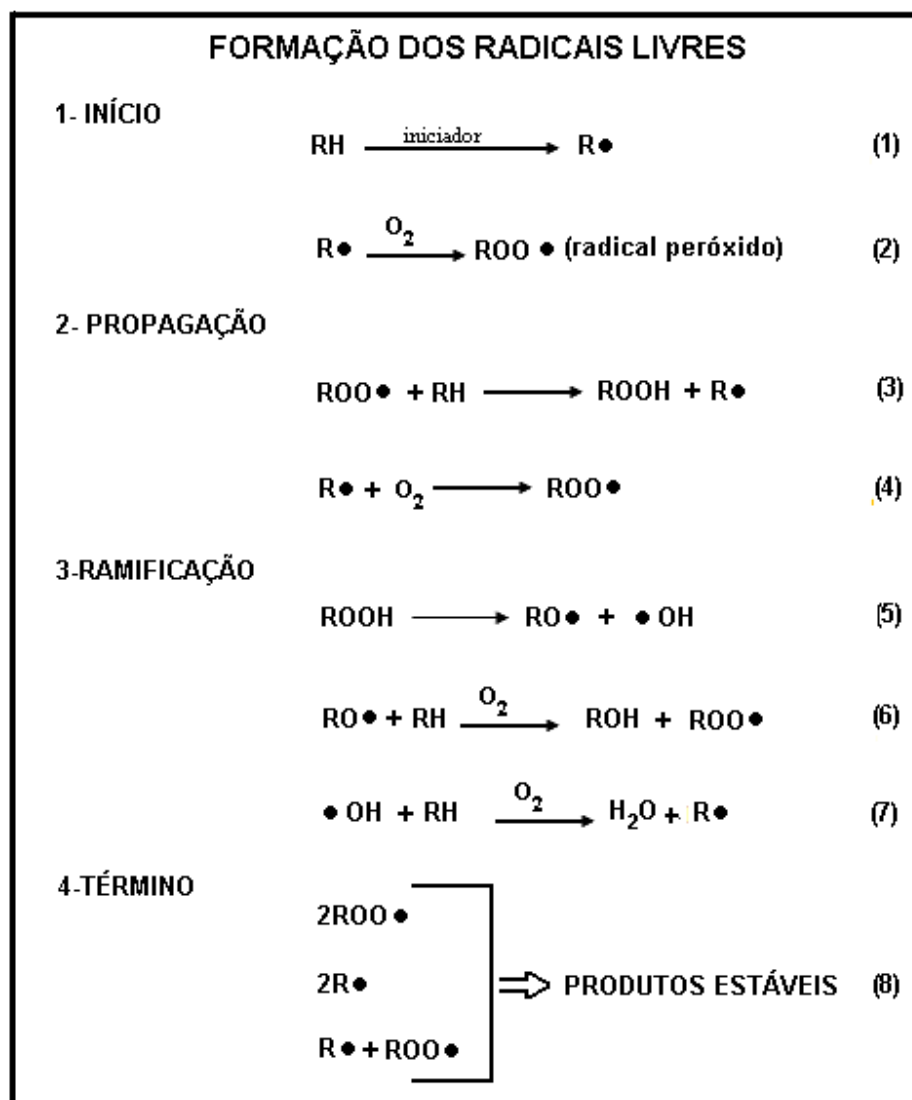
FORMAÇÃO DOS RADICAIS LIVRES

1- INÍCIO

$RH \xrightarrow{\text{iniciador}} R\bullet$ (1)

$R\bullet \xrightarrow{O_2} ROO\bullet$ (radical peróxido) (2)

2- PROPAGAÇÃO

$ROO\bullet + RH \longrightarrow ROOH + R\bullet$ (3)

$R\bullet + O_2 \longrightarrow ROO\bullet$ (4)

3-RAMIFICAÇÃO

$ROOH \longrightarrow RO\bullet + \bullet OH$ (5)

$RO\bullet + RH \xrightarrow{O_2} ROH + ROO\bullet$ (6)

$\bullet OH + RH \xrightarrow{O_2} H_2O + R\bullet$ (7)

4-TÉRMINO

$2ROO\bullet$

$2R\bullet$

$R\bullet + ROO\bullet$

$\Rightarrow$ PRODUTOS ESTÁVEIS (8)